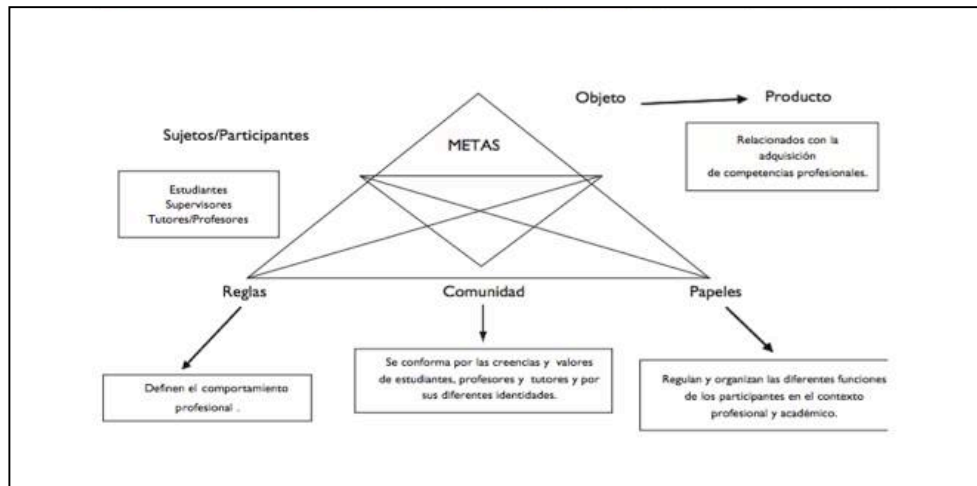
Objeto Producto

Sujetos/Participantes

METAS

Relacionados con la adquisición de competencias profesionales.

Estudiantes
Supervisores
Tutores/Profesores

Reglas

Comunidad

Papeles

Definen el comportamiento profesional .

Se conforma por las creencias y valores de estudiantes, profesores y tutores y por sus diferentes identidades.

Regulan y organizan las diferentes funciones de los participantes en el contexto profesional y académico.